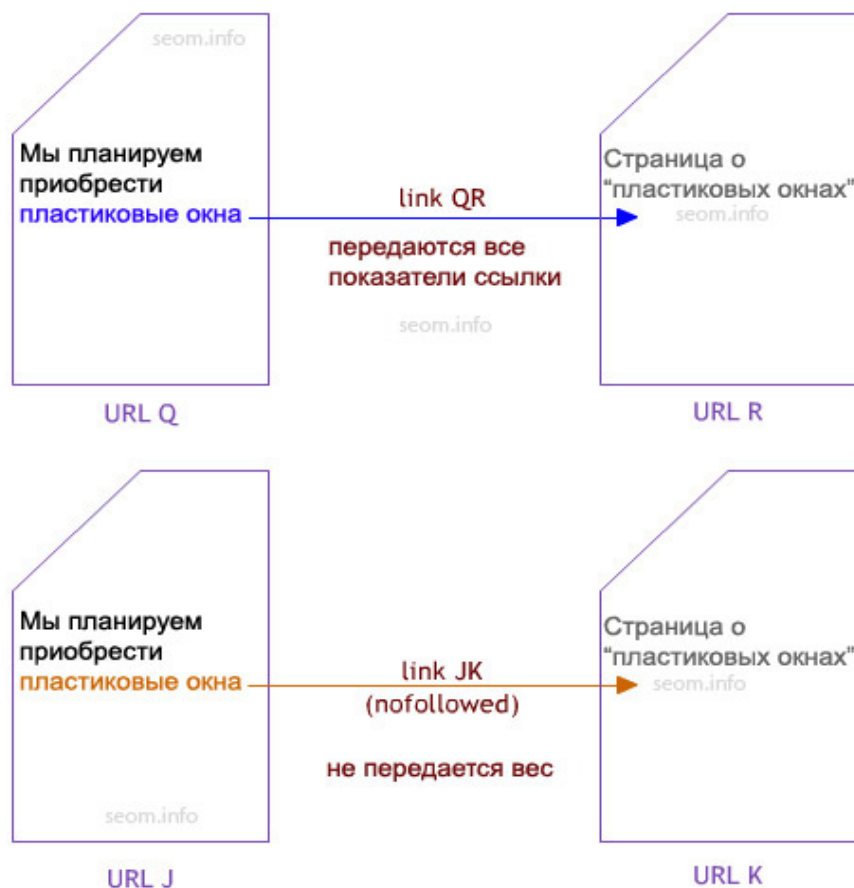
seom.info

Мы планируем приобрести пластиковые окна

link QR

передаются все показатели ссылки

seom.info

Страница о "пластиковых окнах"

seom.info

URL Q

URL R

Мы планируем приобрести пластиковые окна

link JK (nofollowed)

не передается вес

seom.info

Страница о "пластиковых окнах"

seom.info

URL J

URL K